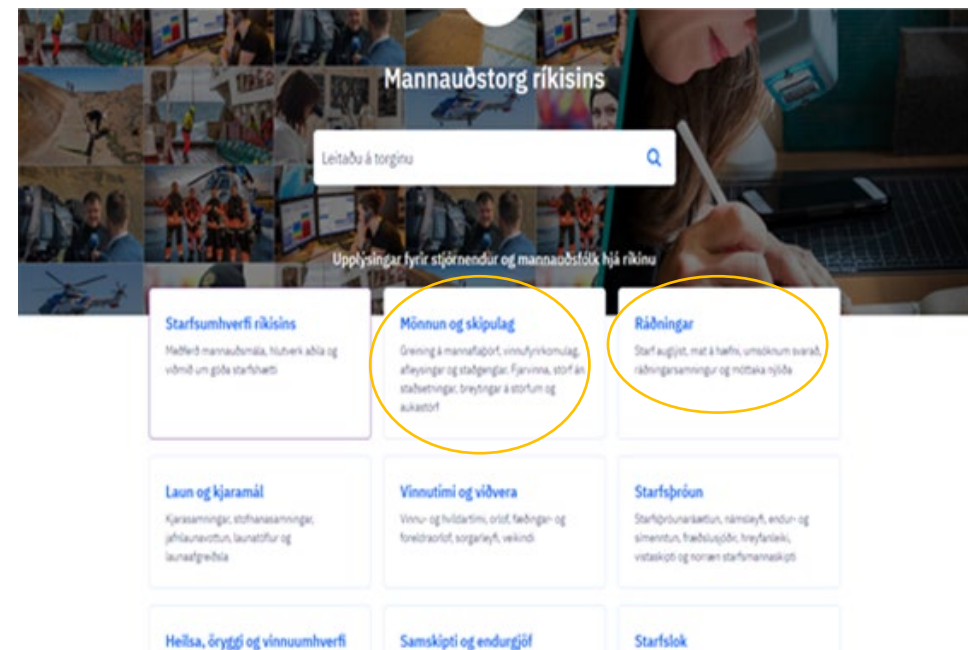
Mannauðstorg ríkisins

Leitaðu á torginu

Upplýsingar fyrir stjórnendur og mannauðsfólk hjá ríkinu

Starfsumhverfi ríkisins
Meðferð mannauðsmála, hlutverk aðila og viðmið um góða starfshætti

Mönnun og skipulag
Greining á mannaflaþörf, vinnufyrirkomulag, afleysingar og staðgenglar, fjarvinna, störf án staðsetningar, breytingar á störfum og aukastörf

Ráðningar
Starf auglýst, mat á hæfni, umsóknum svarað, ráðningarsamningur og móttaka nýliða

Laun og kjaramál
Kjarasamningar, stofnanasamningar, jafnlaunavottun, launatöflur og launaafgreiðsla

Vinnutími og viðvera
Vinnu- og hvíldartími, orlof, fæðingar- og foreldraorlof, sorgarleyfi, veikindi

Starfsþróun
Starfsþróunaráætlun, námsleyfi, endur- og símenntun, fræðslusjóðir, hreyfanleiki, vistaskipti og norræn starfsmannaskipti

Heilsa, öryggi og vinnuumhverfi

Samskipti og endurgjöf

Starfslok